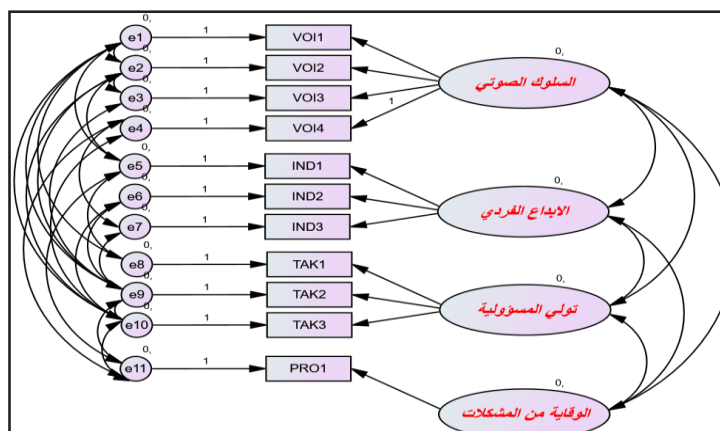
0,
e1
1
VOI1
0,
e2
1
VOI2
0,
السلوك الصوتي
0,
e3
1
VOI3
0,
1
e4
1
VOI4
0,
e5
1
IND1
0,
0,
e6
1
IND2
الابداع الفردي
0,
e7
1
IND3
0,
e8
1
TAK1
0,
0,
e9
1
TAK2
تولي المسؤولية
0,
e10
1
TAK3
0,
e11
1
PRO1
0,
الوقاية من المشكلات